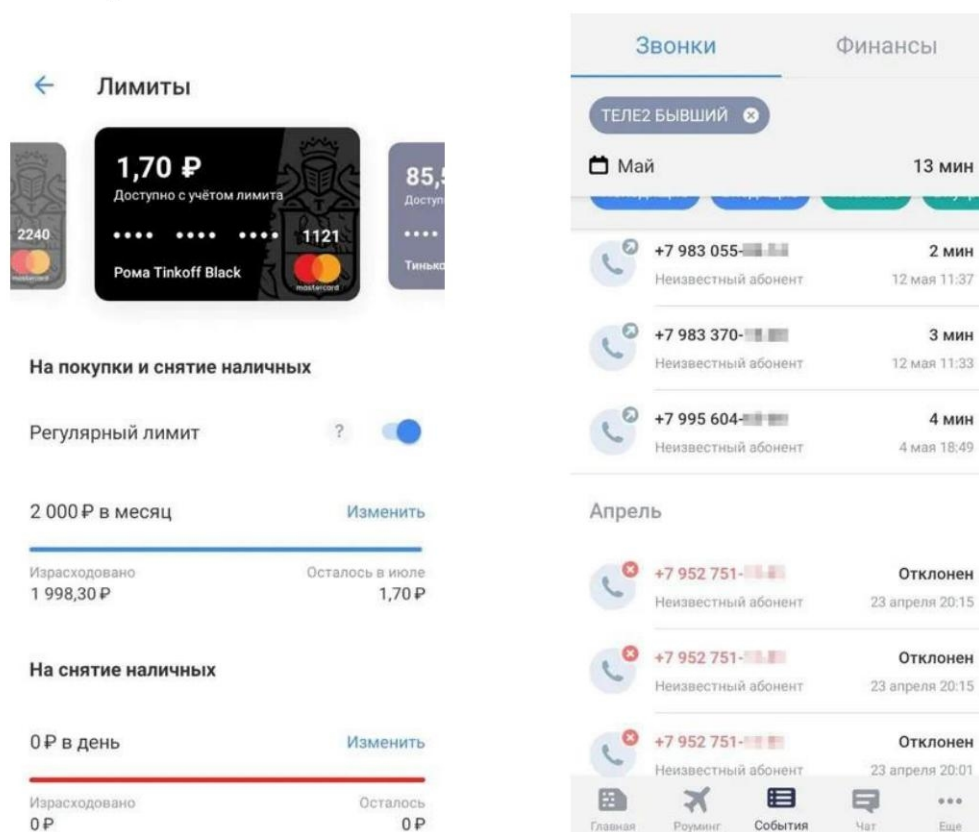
← Лимиты

2240

1,70 ₽
Доступно с учётом лимита
•••• •••• •••• 1121
Рома Tinkoff Black
mastercard

85,
Доступ
••••
Тинько

На покупки и снятие наличных

Регулярный лимит ?

2 000 ₽ в месяц Изменить

Израсходовано
1 998,30 ₽

Осталось в июле
1,70 ₽

На снятие наличных

0 ₽ в день Изменить

Израсходовано
0 ₽

Осталось
0 ₽

Звонки Финансы

ТЕЛЕ2 БЫВШИЙ

Май 13 мин

+7 983 055-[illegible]
Неизвестный абонент
2 мин
12 мая 11:37

+7 983 370-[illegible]
Неизвестный абонент
3 мин
12 мая 11:33

+7 995 604-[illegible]
Неизвестный абонент
4 мин
4 мая 18:49

Апрель

+7 952 751-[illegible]
Неизвестный абонент
Отклонен
23 апреля 20:15

+7 952 751-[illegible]
Неизвестный абонент
Отклонен
23 апреля 20:15

+7 952 751-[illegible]
Неизвестный абонент
Отклонен
23 апреля 20:01

Главная Роуминг События Чат Еще